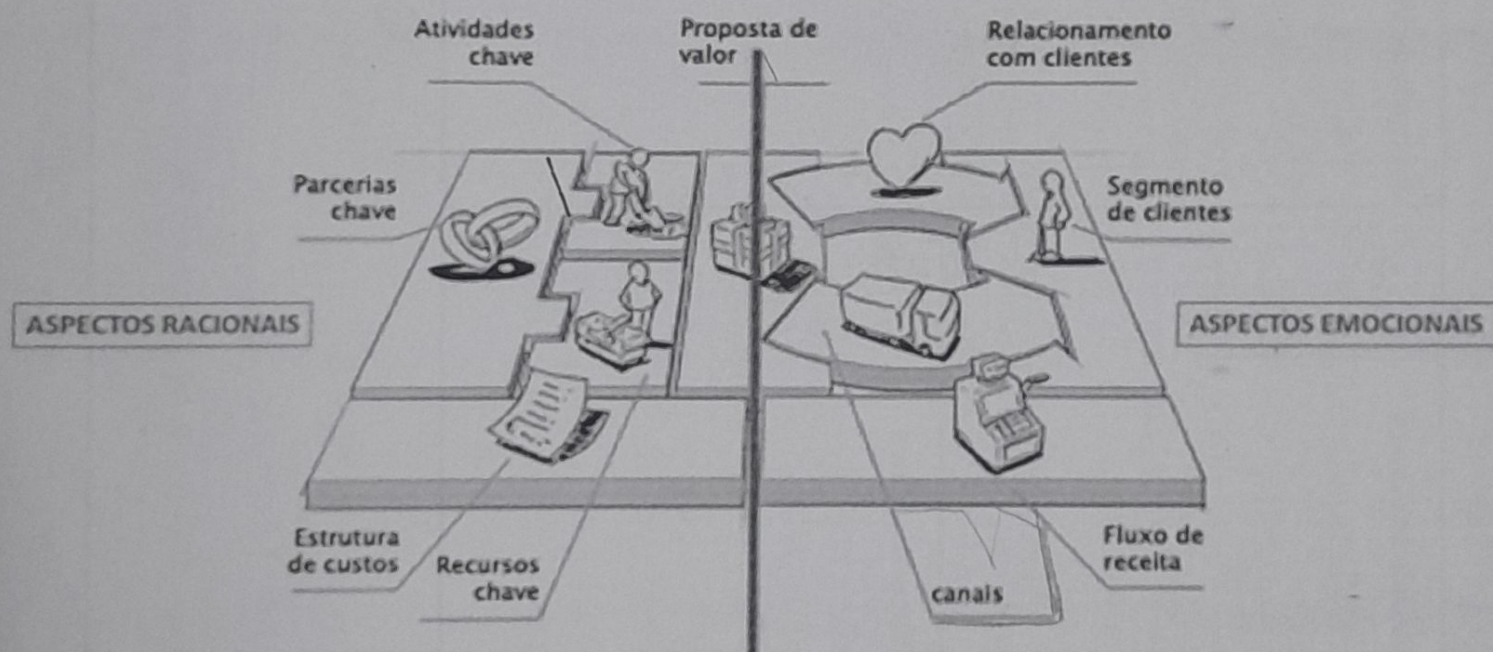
Atividades chave

Proposta de valor

Relacionamento com clientes

Parcerias chave

Segmento de clientes

ASPECTOS RACIONAIS

ASPECTOS EMOCIONAIS

Estrutura de custos

Recursos chave

canais

Fluxo de receita